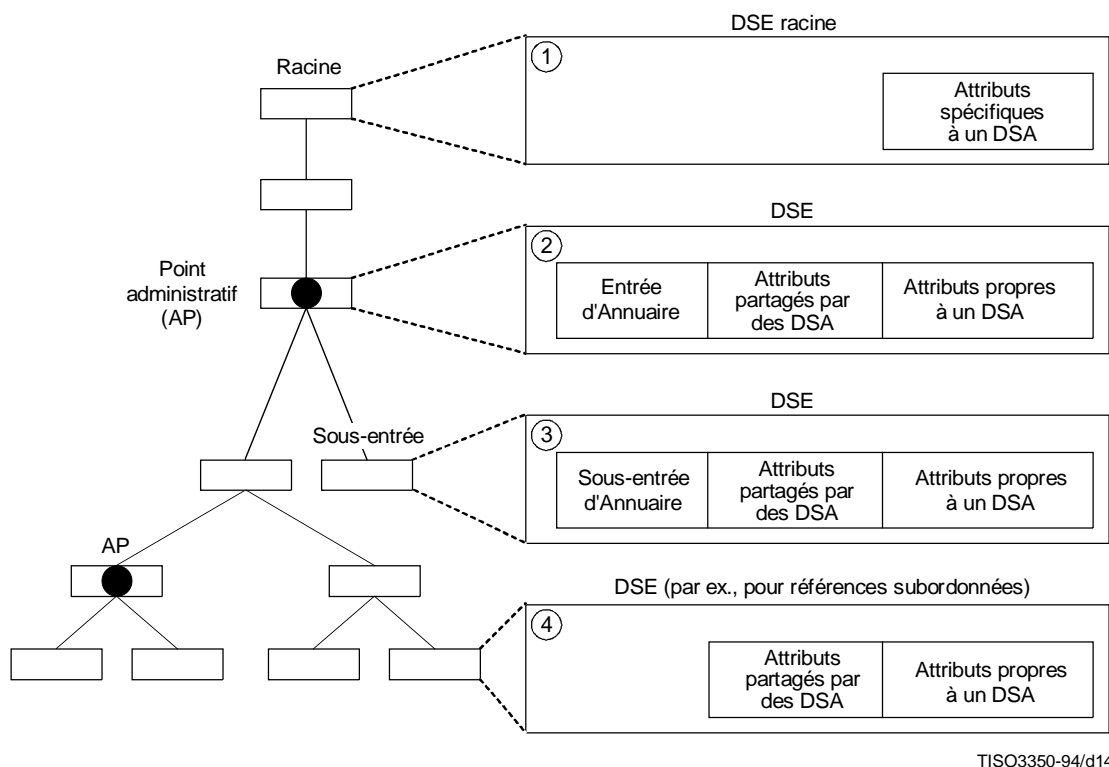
Racine

Point administratif (AP)

Sous-entrée

AP

DSE racine

1

Attributs spécifiques à un DSA

DSE

2

| Entrée d'Annuaire | Attributs partagés par des DSA | Attributs propres à un DSA |
|---|---|---|

DSE

3

| Sous-entrée d'Annuaire | Attributs partagés par des DSA | Attributs propres à un DSA |
|---|---|---|

DSE (par ex., pour références subordonnées)

4

| Attributs partagés par des DSA | Attributs propres à un DSA |
|---|---|

TISO3350-94/d14